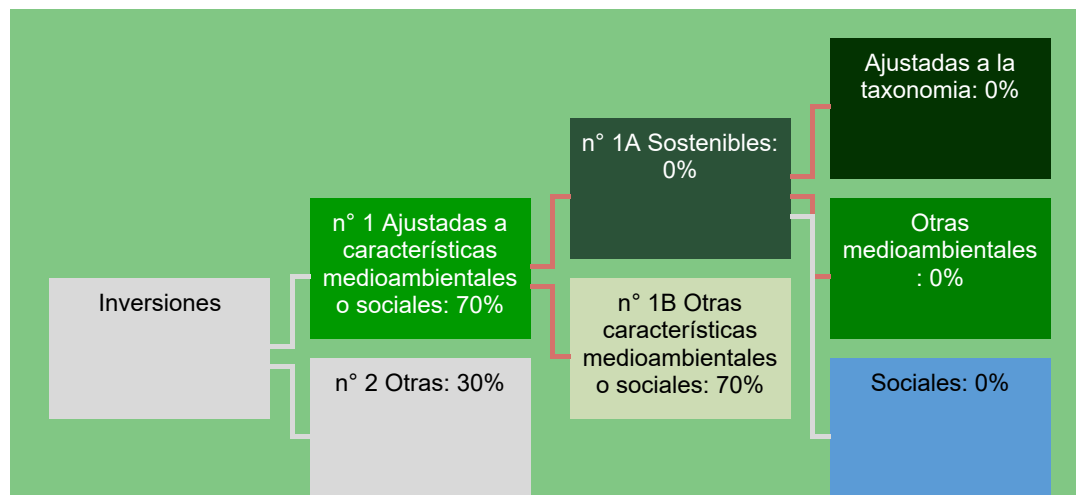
Inversiones

n° 1 Ajustadas a características medioambientales o sociales: 70%

n° 2 Otras: 30%

n° 1A Sostenibles: 0%

n° 1B Otras características medioambientales o sociales: 70%

Ajustadas a la taxonomia: 0%

Otras medioambientales : 0%

Sociales: 0%